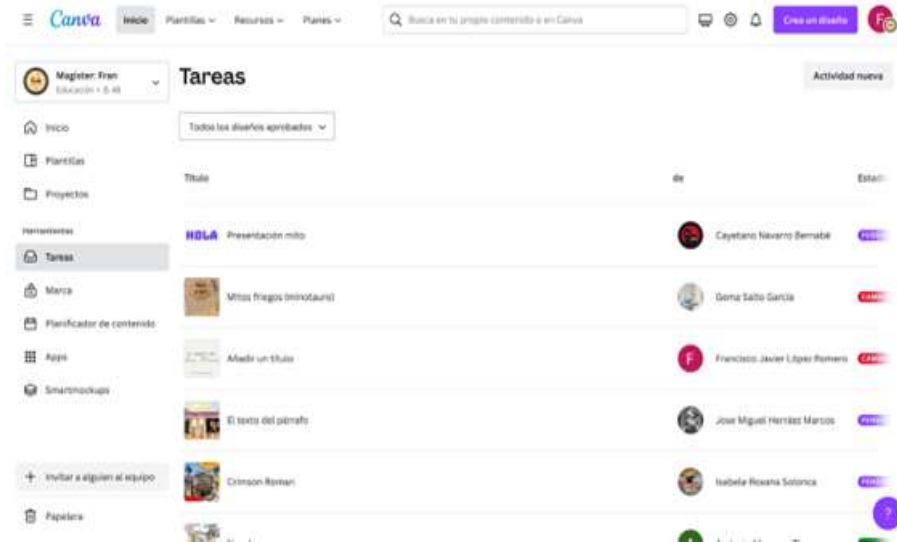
Canva Inicio Plantillas Recursos Planes

Busca en tu propio contenido o en Canva

Crea un diseño

F

Magister Fran
Educación • 5:48

Inicio

Plantillas

Proyectos

Herramientas

Tareas

Marca

Planificador de contenido

Apps

Smartmockups

Invitar a alguien al equipo

Papelera

Tareas

Actividad nueva

Todos los diseños aprobados

| Título | de | Estado |
|---|---|---|
| HOLA Presentación mito | Cayetano Navarro Bernabé | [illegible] |
| Mitos Griegos (minotauro) | Gema Salto García | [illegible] |
| Añadir un título | Francisco Javier López Romero | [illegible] |
| El texto del párrafo | Jose Miguel Hernáez Marcos | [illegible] |
| Crimson Roman | Isabela Roxana Solonca | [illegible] |

?